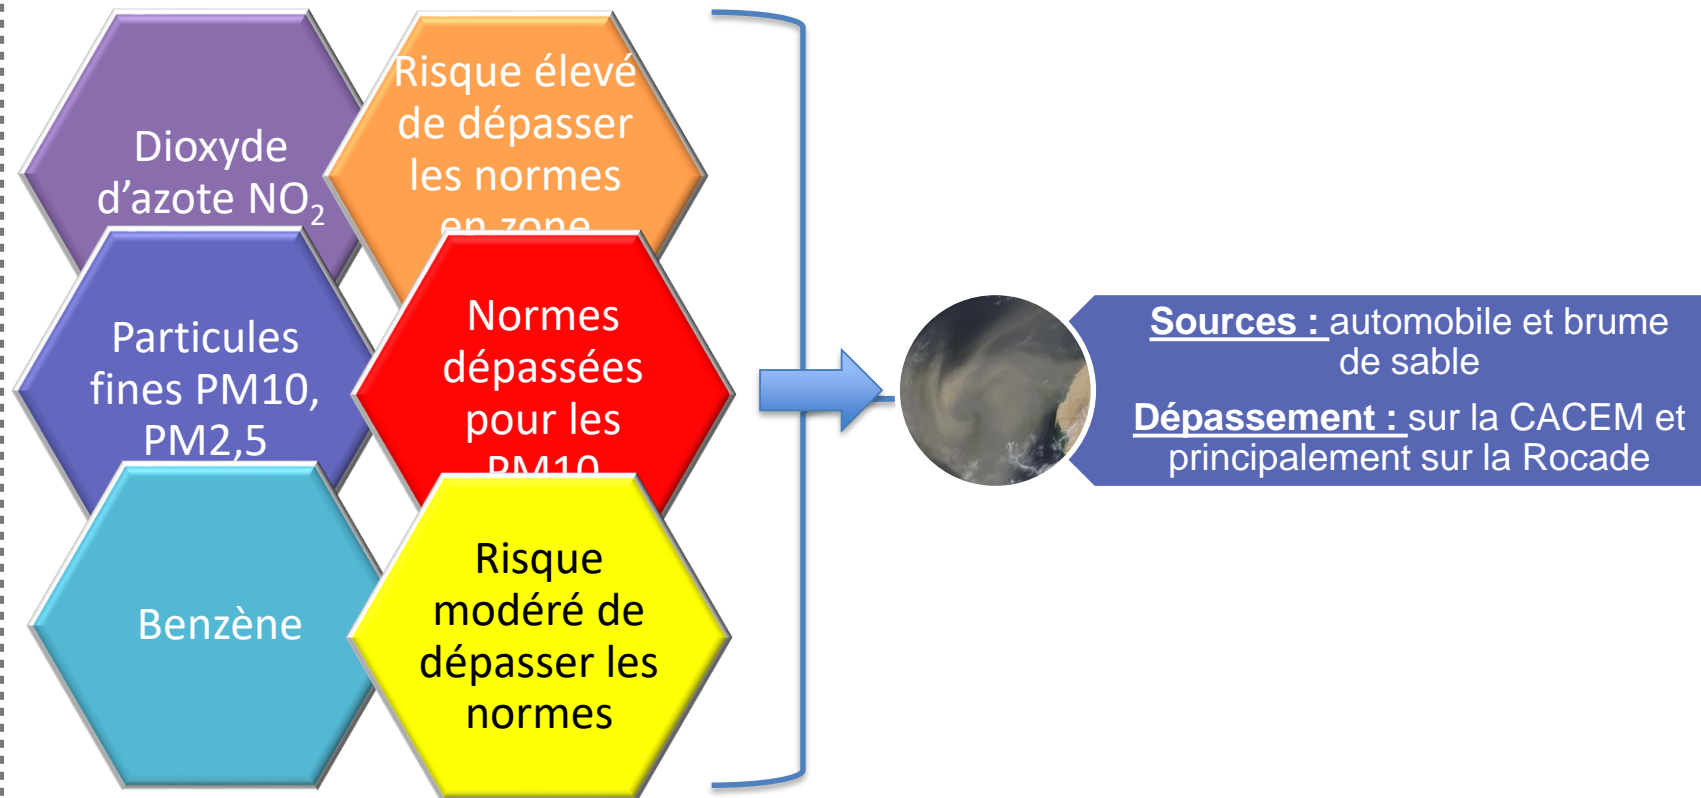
Dioxyde d’azote $NO_2$

Risque élevé de dépasser les normes en zone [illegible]

Particules fines PM10, PM2,5

Normes dépassées pour les PM10 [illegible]

Benzène

Risque modéré de dépasser les normes

Sources : automobile et brume de sable

Dépassement : sur la CACEM et principalement sur la Rocade